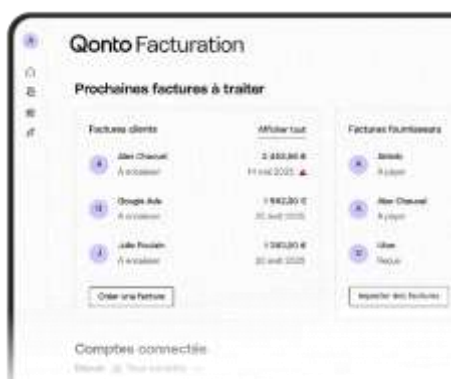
Qonto Facturation

Prochaines factures à traiter

Factures clients

Afficher tout

Alan Chauvel
À encaisser
2 450,00 €
14 mai 2025

Google Ads
À encaisser
1 642,30 €
20 avril 2025

Julie Roulain
À encaisser
1 380,00 €
20 avril 2025

Créer une facture

Factures fournisseurs

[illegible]
À payer

Alan Chauvel
À payer

Uber
Reçue

Importer des factures

Comptes connectés

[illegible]